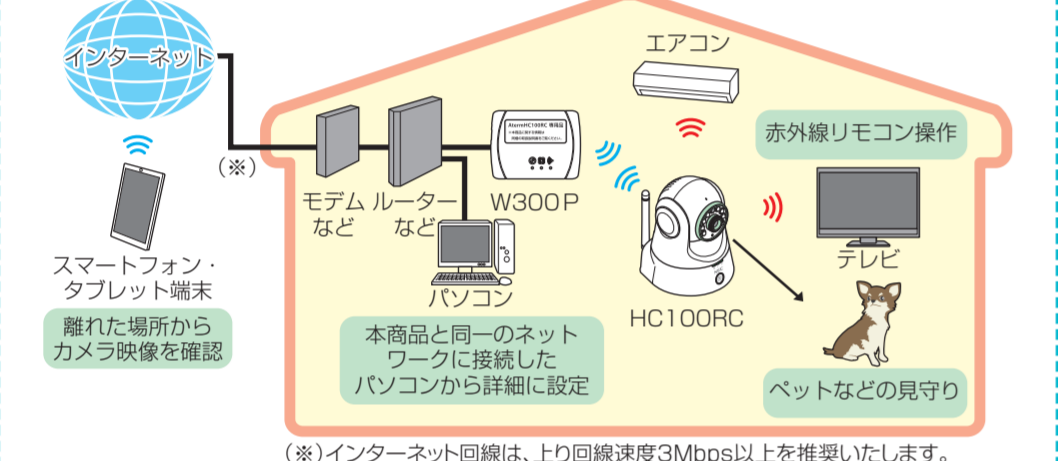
インターネット

(※)

スマートフォン・タブレット端末

離れた場所からカメラ映像を確認

モデムなど

ルーターなど

AtermHC100RC 専用品

W300P

パソコン

本商品と同一のネットワークに接続したパソコンから詳細に設定

エアコン

赤外線リモコン操作

テレビ

HC100RC

ペットなどの見守り

(※)インターネット回線は、上り回線速度3Mbps以上を推奨いたします。